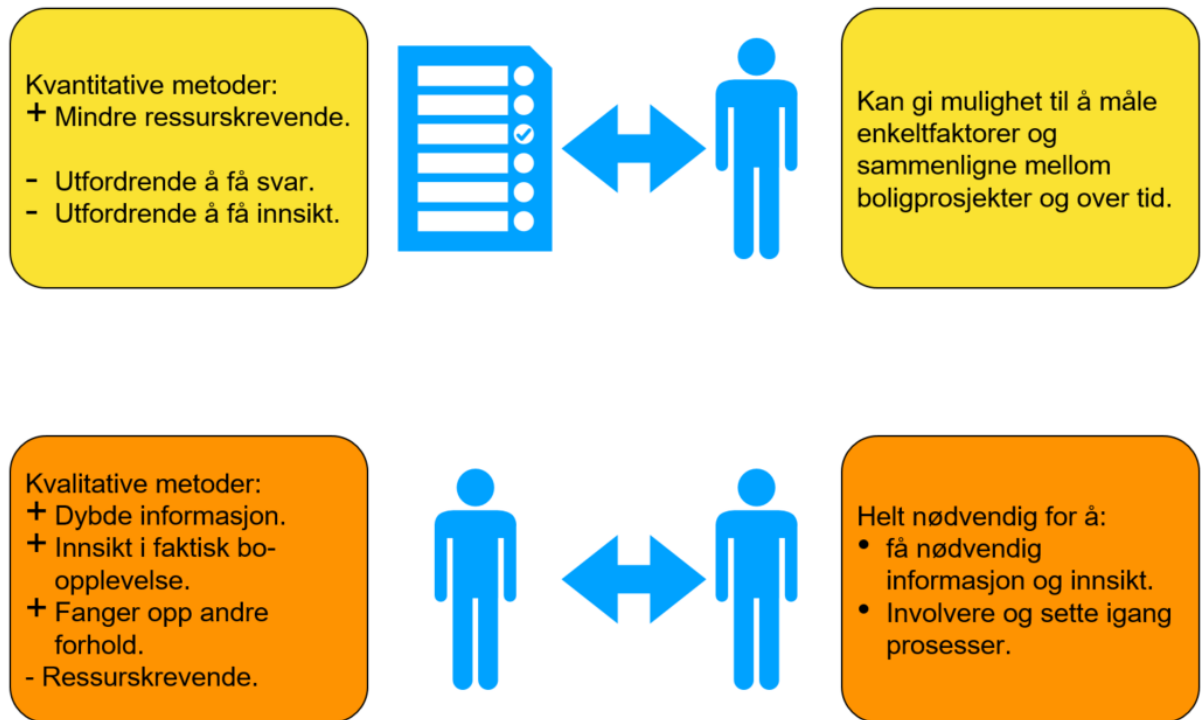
Kvantitative metoder:
+ Mindre ressurskrevende.

- Utfordrende å få svar.
- Utfordrende å få innsikt.

Kan gi mulighet til å måle enkeltfaktorer og sammenligne mellom boligprosjekter og over tid.

Kvalitative metoder:
+ Dybde informasjon.
+ Innsikt i faktisk bo-opplevelse.
+ Fanger opp andre forhold.
- Ressurskrevende.

Helt nødvendig for å:
• få nødvendig informasjon og innsikt.
• Involvere og sette igang prosesser.